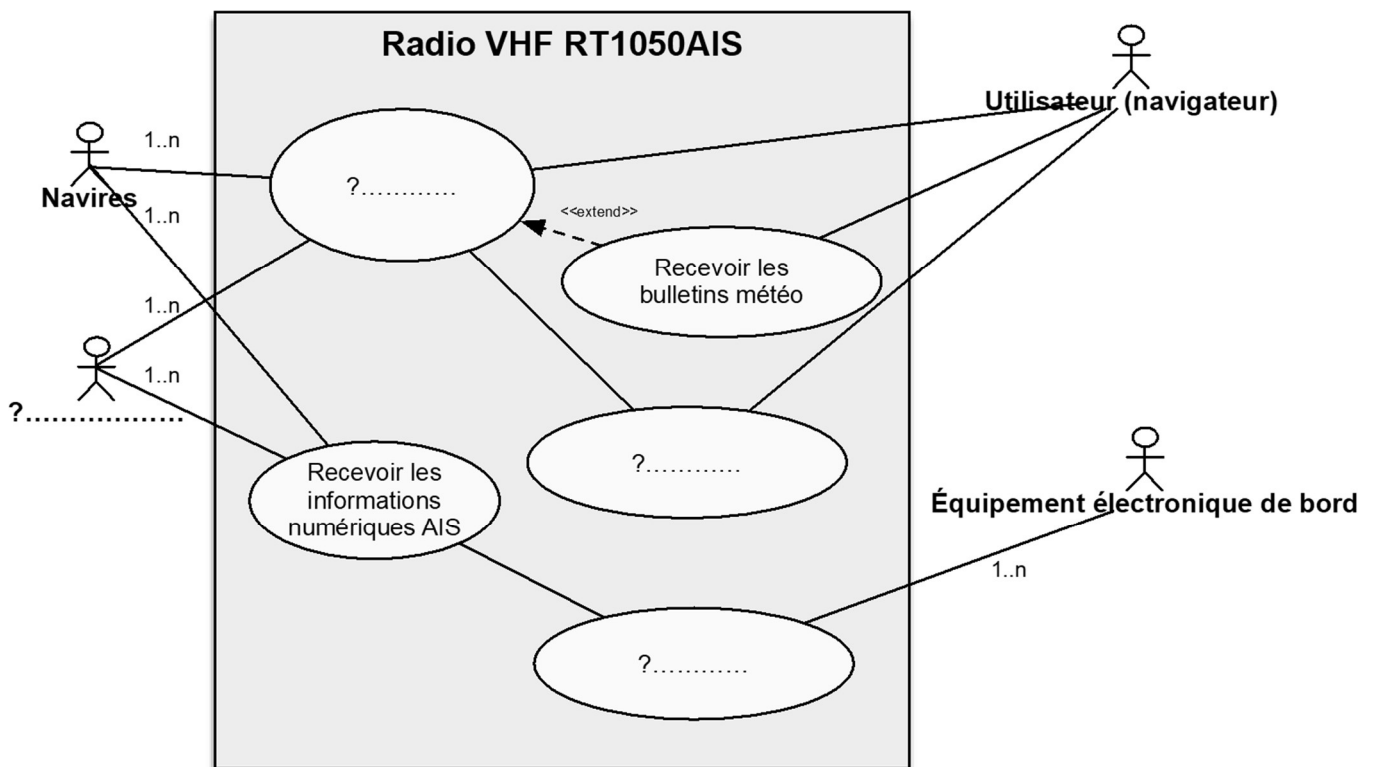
Radio VHF RT1050AIS

Utilisateur (navigateur)

1..n

Navires

?…………

1..n

<<extend>>

Recevoir les bulletins météo

1..n

1..n

?………………

?…………

Recevoir les informations numériques AIS

Équipement électronique de bord

1..n

?…………